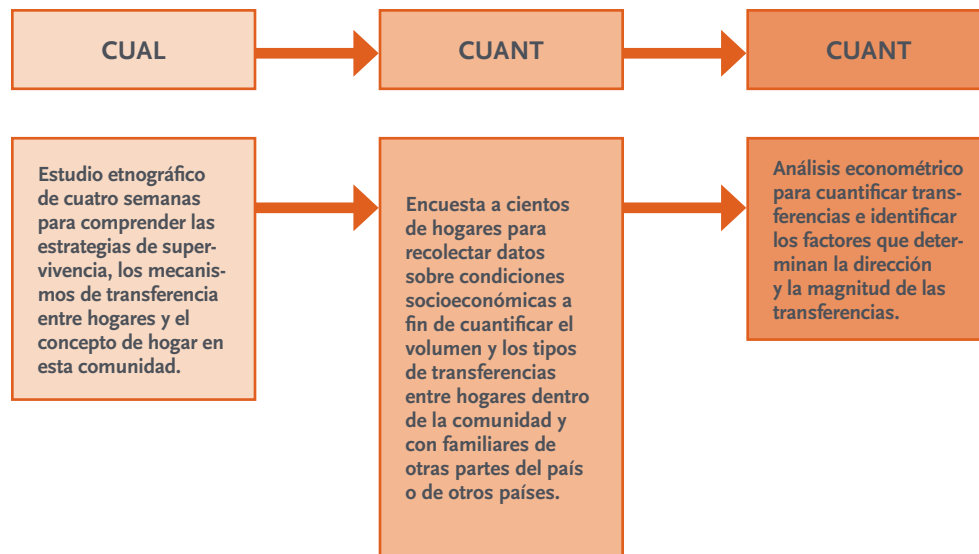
CUAL

CUANT

CUANT

Estudio etnográfico de cuatro semanas para comprender las estrategias de supervivencia, los mecanismos de transferencia entre hogares y el concepto de hogar en esta comunidad.

Encuesta a cientos de hogares para recolectar datos sobre condiciones socioeconómicas a fin de cuantificar el volumen y los tipos de transferencias entre hogares dentro de la comunidad y con familiares de otras partes del país o de otros países.

Análisis econométrico para cuantificar transferencias e identificar los factores que determinan la dirección y la magnitud de las transferencias.